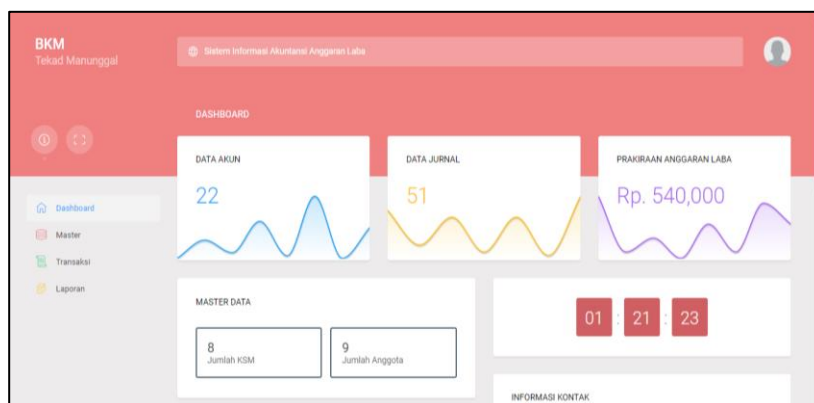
BKM
Tekad Manunggal

Sistem Informasi Akuntansi Anggaran Laba

DASHBOARD

Dashboard
Master
Transaksi
Laporan

DATA AKUN
22

DATA JURNAL
51

PRAKIRAAN ANGGARAN LABA
Rp. 540,000

MASTER DATA

8
Jumlah KSM

9
Jumlah Anggota

01 : 21 : 23

INFORMASI KONTAK